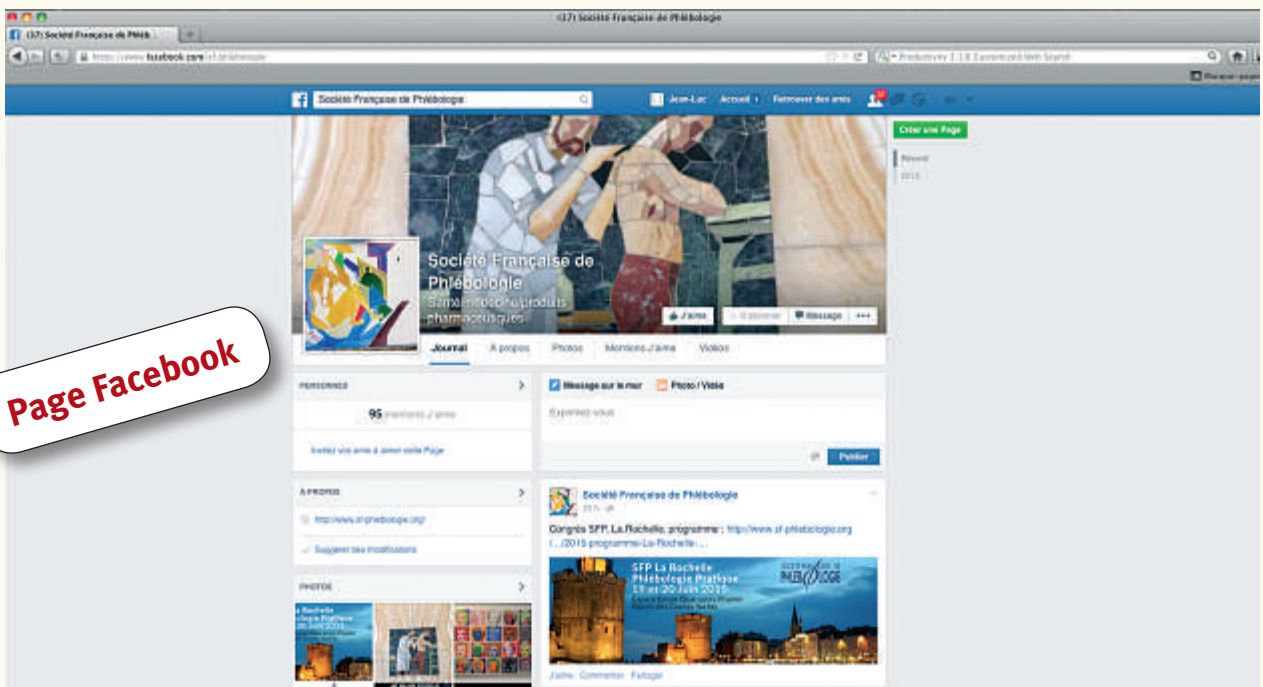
(17) Société Française de Phlébologie

(17) Société Française de Phléb

https://www.facebook.com/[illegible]

Productivity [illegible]

Société Française de Phlébologie

Jean-Luc Accueil Retrouver des amis

Créer une Page

Récent

2015

Société Française de Phlébologie

Santé/Beauté/produits pharmaceutiques

J'aime

S'abonner

Message

Page Facebook

Journal À propos Photos Mentions J'aime Vidéos

PERSONNES

95 mentions J'aime

Invitez vos amis à aimer cette Page

À PROPOS

http://www.sf-phlebologie.org/

Suggérer des modifications

PHOTOS

Message sur le mur Photo / Vidéo

Exprimez-vous

Publier

Société Française de Phlébologie

Congrès SFP, La Rochelle, programme : http://www.sf-phlebologie.org /.../2015-programme-La-Rochelle-...

SFP La Rochelle Phlébologie Pratique 19 et 20 Juin 2015

PHLEBOLOGIE

J'aime Commenter Partager